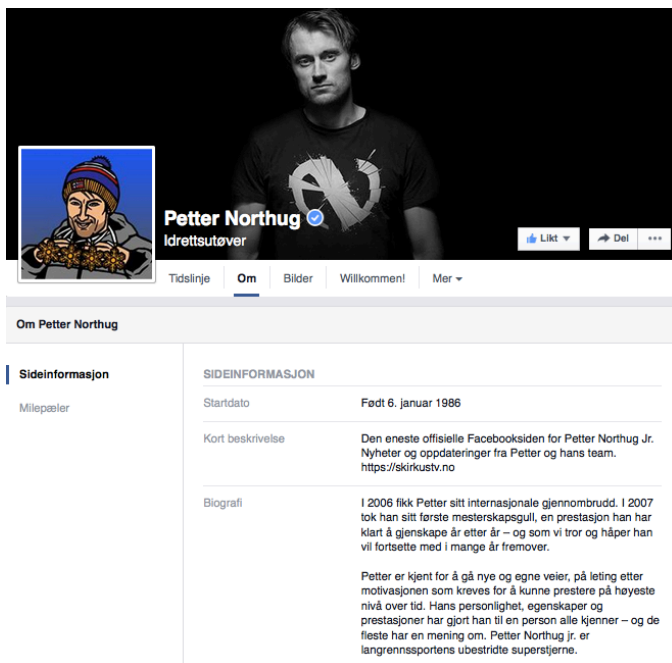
Petter Northug
Idrettsutøver

Likt ▾
Del
•••

Tidslinje
Om
Bilder
Willkommen!
Mer ▾

Om Petter Northug

Sideinformasjon
Milepæler

SIDEINFORMASJON

| | |
|---|---|
| Startdato | Født 6. januar 1986 |
| Kort beskrivelse | Den eneste offisielle Facebooksiden for Petter Northug Jr. Nyheter og oppdateringer fra Petter og hans team. https://skirkustv.no |
| Biografi | I 2006 fikk Petter sitt internasjonale gjennombrudd. I 2007 tok han sitt første mesterskapsgull, en prestasjon han har klart å gjenskape år etter år – og som vi tror og håper han vil fortsette med i mange år fremover. Petter er kjent for å gå nye og egne veier, på leting etter motivasjonen som kreves for å kunne prestere på høyeste nivå over tid. Hans personlighet, egenskaper og prestasjoner har gjort han til en person alle kjenner – og de fleste har en mening om. Petter Northug jr. er langrennssportens ubestridte superstjerne. |